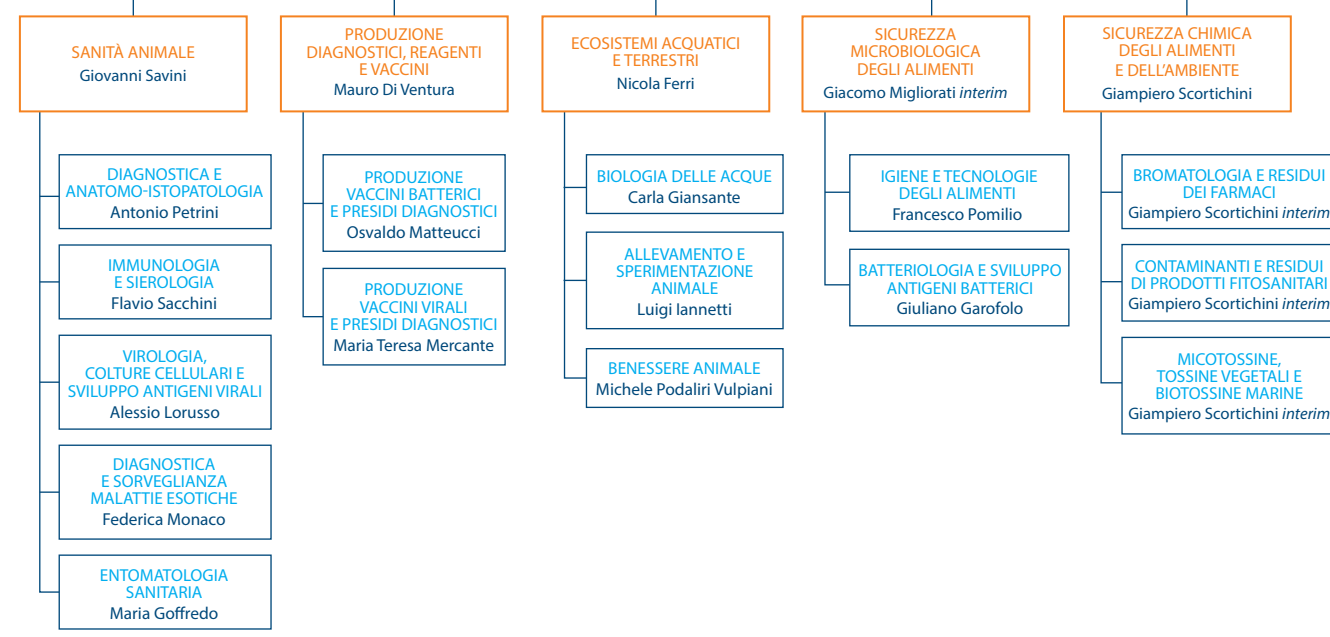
SANITÀ ANIMALE
Giovanni Savini

DIAGNOSTICA E ANATOMO-ISTOPATOLOGIA
Antonio Petrini

IMMUNOLOGIA E SIEROLOGIA
Flavio Sacchini

VIROLOGIA, COLTURE CELLULARI E SVILUPPO ANTIGENI VIRALI
Alessio Lorusso

DIAGNOSTICA E SORVEGLIANZA MALATTIE ESOTICHE
Federica Monaco

ENTOMATOLOGIA SANITARIA
Maria Goffredo

PRODUZIONE DIAGNOSTICI, REAGENTI E VACCINI
Mauro Di Ventura

PRODUZIONE VACCINI BATTERICI E PRESIDI DIAGNOSTICI
Osvaldo Matteucci

PRODUZIONE VACCINI VIRALI E PRESIDI DIAGNOSTICI
Maria Teresa Mercante

ECOSISTEMI ACQUATICI E TERRESTRI
Nicola Ferri

BIOLOGIA DELLE ACQUE
Carla Giansante

ALLEVAMENTO E SPERIMENTAZIONE ANIMALE
Luigi Iannetti

BENESSERE ANIMALE
Michele Podaliri Vulpiani

SICUREZZA MICROBIOLOGICA DEGLI ALIMENTI
Giacomo Migliorati interim

IGIENE E TECNOLOGIE DEGLI ALIMENTI
Francesco Pomilio

BATTERIOLOGIA E SVILUPPO ANTIGENI BATTERICI
Giuliano Garofolo

SICUREZZA CHIMICA DEGLI ALIMENTI E DELL'AMBIENTE
Giampiero Scortichini

BROMATOLOGIA E RESIDUI DEI FARMACI
Giampiero Scortichini interim

CONTAMINANTI E RESIDUI DI PRODOTTI FITOSANITARI
Giampiero Scortichini interim

MICOTOSSINE, TOSSINE VEGETALI E BIOTOSSINE MARINE
Giampiero Scortichini interim